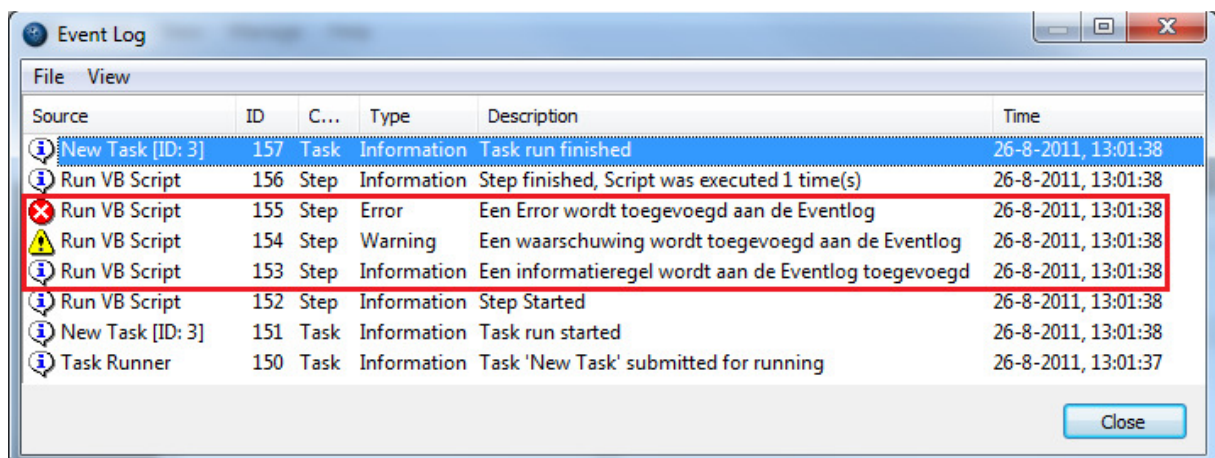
Event Log

File View

| Source | ID | C... | Type | Description | Time |
|---|---|---|---|---|---|
| New Task [ID: 3] | 157 | Task | Information | Task run finished | 26-8-2011, 13:01:38 |
| Run VB Script | 156 | Step | Information | Step finished, Script was executed 1 time(s) | 26-8-2011, 13:01:38 |
| Run VB Script | 155 | Step | Error | Een Error wordt toegevoegd aan de Eventlog | 26-8-2011, 13:01:38 |
| Run VB Script | 154 | Step | Warning | Een waarschuwing wordt toegevoegd aan de Eventlog | 26-8-2011, 13:01:38 |
| Run VB Script | 153 | Step | Information | Een informatieregel wordt aan de Eventlog toegevoegd | 26-8-2011, 13:01:38 |
| Run VB Script | 152 | Step | Information | Step Started | 26-8-2011, 13:01:38 |
| New Task [ID: 3] | 151 | Task | Information | Task run started | 26-8-2011, 13:01:38 |
| Task Runner | 150 | Task | Information | Task 'New Task' submitted for running | 26-8-2011, 13:01:37 |

Close